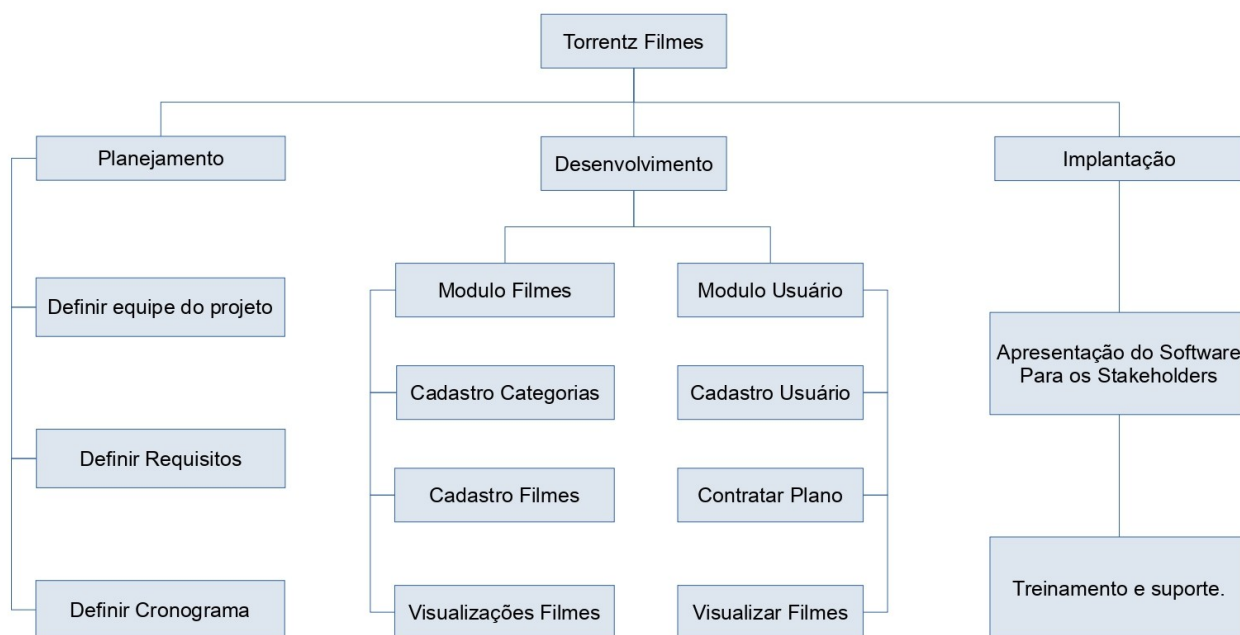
Torrentz Filmes

Planejamento

Definir equipe do projeto

Definir Requisitos

Definir Cronograma

Desenvolvimento

Modulo Filmes

Cadastro Categorias

Cadastro Filmes

Visualizações Filmes

Modulo Usuário

Cadastro Usuário

Contratar Plano

Visualizar Filmes

Implantação

Apresentação do Software Para os Stakeholders

Treinamento e suporte.